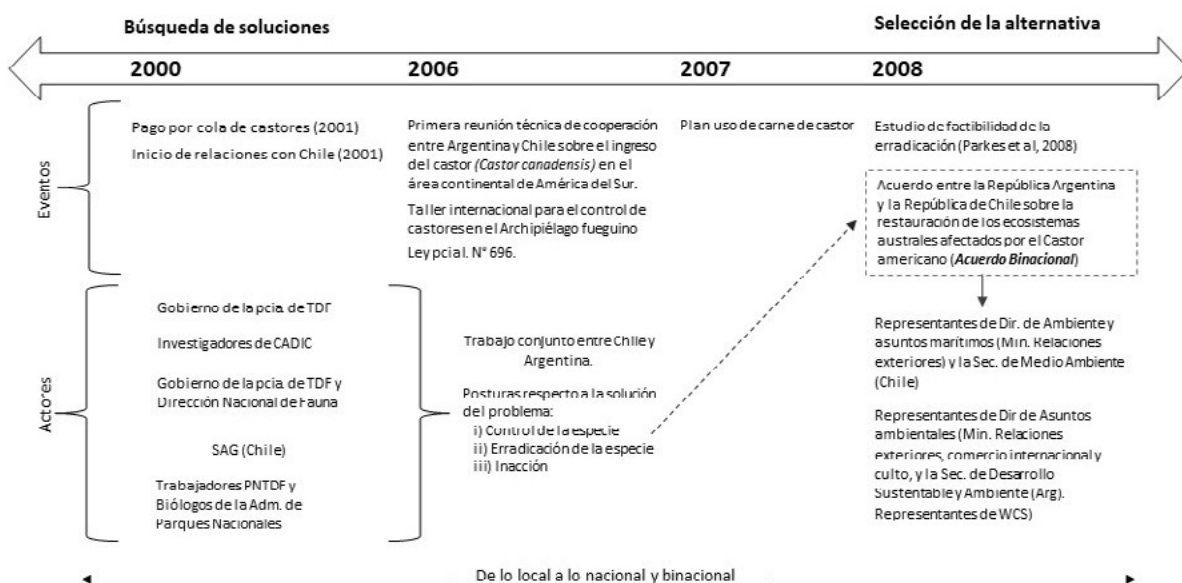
Búsqueda de soluciones

Selección de la alternativa

2000

2006

2007

2008

Eventos

Pago por cola de castores (2001)

Inicio de relaciones con Chile (2001)

Primera reunión técnica de cooperación entre Argentina y Chile sobre el ingreso del castor *(Castor canadensis)* en el área continental de América del Sur.

Taller internacional para el control de castores en el Archipiélago fueguino

Ley pcial. N° 696.

Plan uso de carne de castor

Estudio de factibilidad de la erradicación (Parkes et al, 2008)

Acuerdo entre la República Argentina y la República de Chile sobre la restauración de los ecosistemas australes afectados por el Castor americano (***Acuerdo Binacional***)

Actores

Gobierno de la pcia. de TDF

Investigadores de CADIC

Gobierno de la pcia. de TDF y Dirección Nacional de Fauna

SAG (Chile)

Trabajadores PNTDF y Biólogos de la Adm. de Parques Nacionales

Trabajo conjunto entre Chile y Argentina.

Posturas respecto a la solución del problema:
i) Control de la especie
ii) Erradicación de la especie
iii) Inacción

Representantes de Dir. de Ambiente y asuntos marítimos (Min. Relaciones exteriores) y la Sec. de Medio Ambiente (Chile)

Representantes de Dir de Asuntos ambientales (Min. Relaciones exteriores, comercio internacional y culto, y la Sec. de Desarrollo Sustentable y Ambiente (Arg). Representantes de WCS)

De lo local a lo nacional y binacional